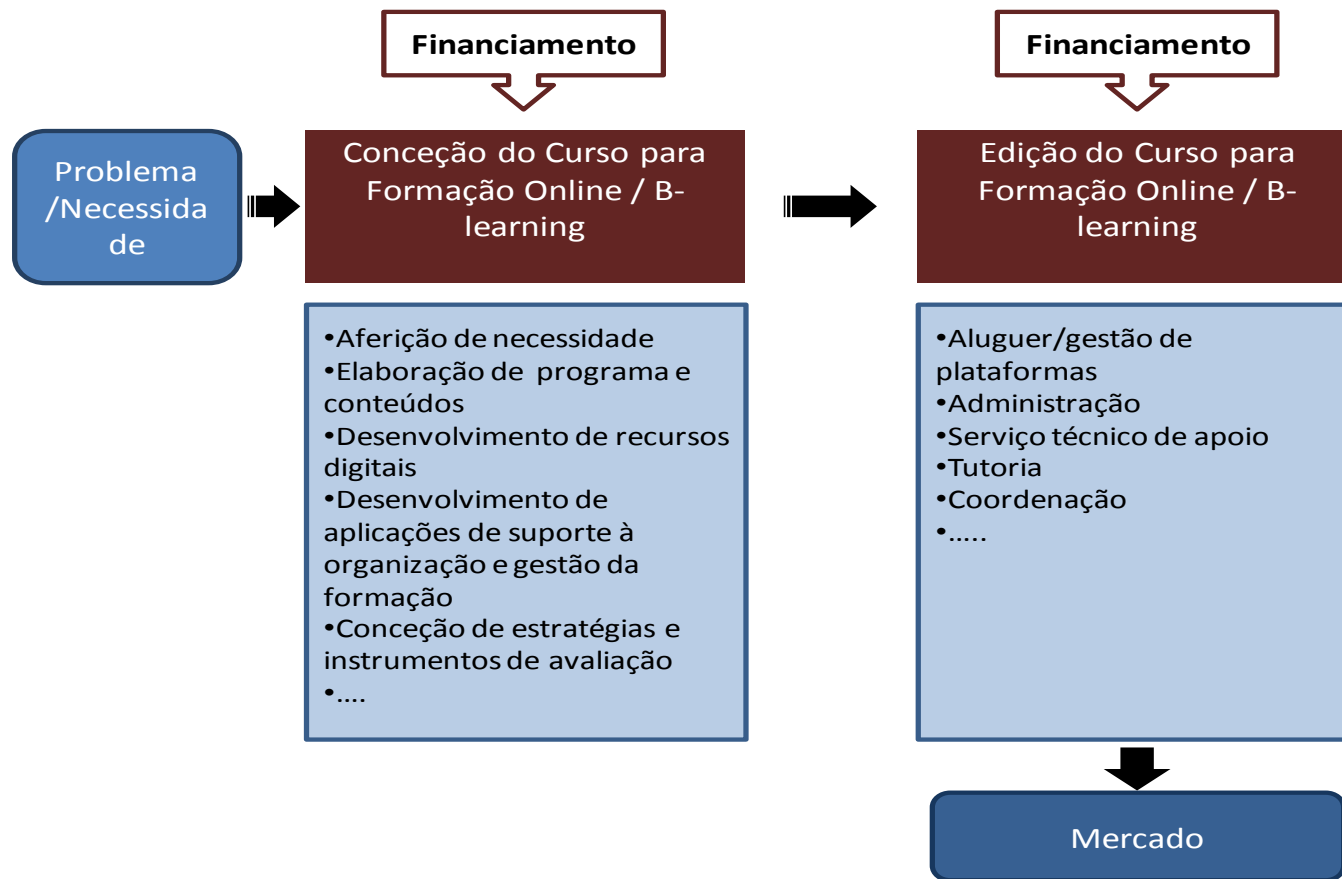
Financiamento

Financiamento

Problema /Necessidade

Conceção do Curso para Formação Online / B-learning

•Aferição de necessidade
•Elaboração de programa e conteúdos
•Desenvolvimento de recursos digitais
•Desenvolvimento de aplicações de suporte à organização e gestão da formação
•Conceção de estratégias e instrumentos de avaliação
•....

Edição do Curso para Formação Online / B-learning

•Aluguer/gestão de plataformas
•Administração
•Serviço técnico de apoio
•Tutoria
•Coordenação
•.....

Mercado